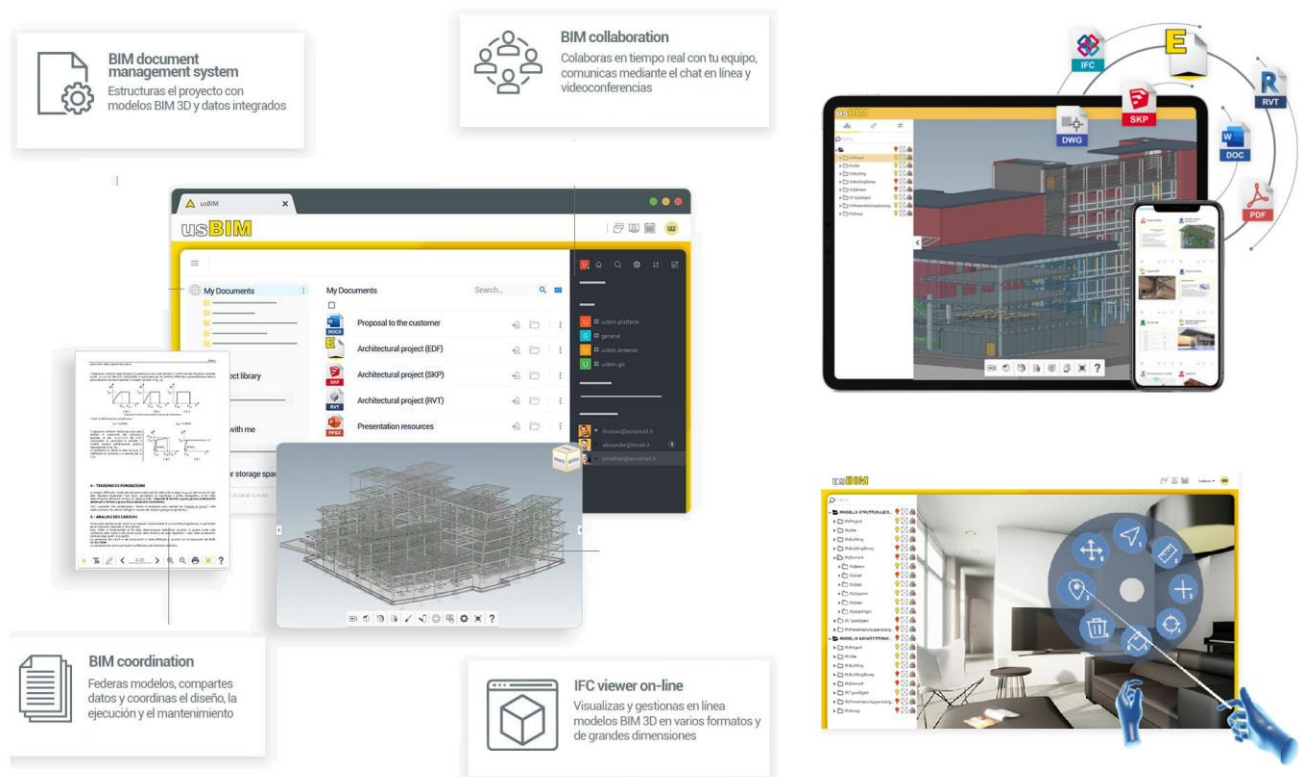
BIM document management system
Estructuras el proyecto con modelos BIM 3D y datos integrados

BIM collaboration
Colaboras en tiempo real con tu equipo, comunicas mediante el chat en línea y videoconferencias

IFC
E
RVT
SKP
DWG
DOC
PDF

usBIM

usBIM

My Documents

My Documents
Search...

Proposal to the customer
DOCX
Architectural project (EDF)
Architectural project (SKP)
SKP
Architectural project (RVT)
RVT
Presentation resources
PPSX

usbim.platform
general
usbim.browser
usbim.gis

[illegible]ect library
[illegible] with me
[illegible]r storage spa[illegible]

4 - TERRENO DI FONDAZIONE
5 - ANALISI DEI CARICHI

usBIM

BIM coordination
Federas modelos, compartes datos y coordinas el diseño, la ejecución y el mantenimiento

IFC viewer on-line
Visualizas y gestionas en línea modelos BIM 3D en varios formatos y de grandes dimensiones